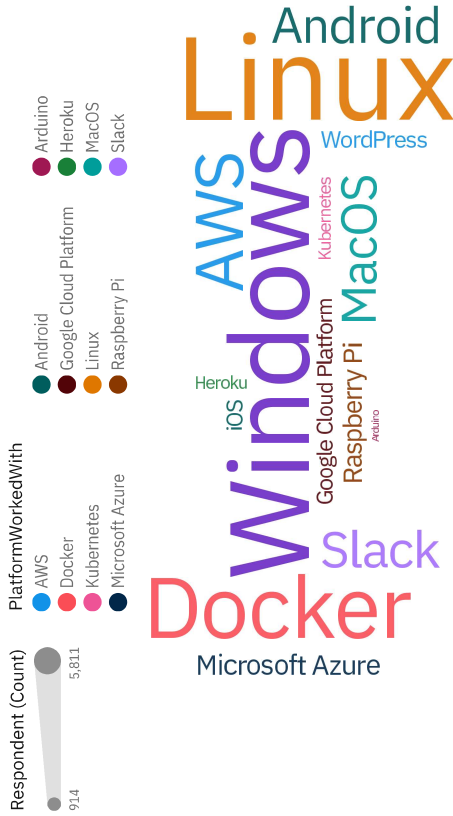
Android
Linux
WordPress
AWS
Windows
Kubernetes
MacOS
Heroku
iOS
Google Cloud Platform
Raspberry Pi
Arduino
Slack
Docker
Microsoft Azure

Respondent (Count)
914
5,811

PlatformWorkedWith
AWS
Docker
Kubernetes
Microsoft Azure
Android
Google Cloud Platform
Linux
Raspberry Pi
Arduino
Heroku
MacOS
Slack